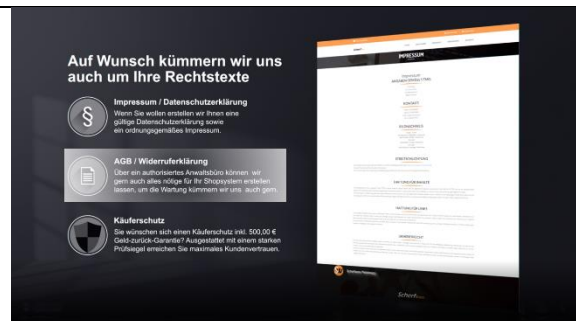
Auf Wunsch kümmern wir uns auch um Ihre Rechtstexte

§

Impressum / Datenschutzerklärung
Wenn Sie wollen erstellen wir Ihnen eine gültige Datenschutzerklärung sowie ein ordnungsgemäßes Impressum.

AGB / Widerruferklärung
Über ein authorisiertes Anwaltsbüro können wir gern auch alles nötige für Ihr Shopsystem erstellen lassen, um die Wartung kümmern wir uns auch gern.

Käuferschutz
Sie wünschen sich einen Käuferschutz inkl. 500,00 € Geld-zurück-Garantie? Ausgestattet mit einem starken Prüfsiegel erreichen Sie maximales Kundenvertrauen.

IMPRESSUM

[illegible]